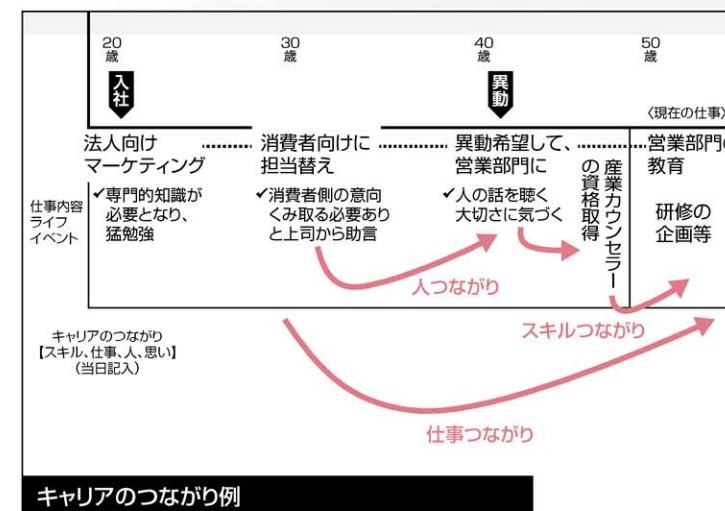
20
歳

30
歳

40
歳

50
歳

入社

異動

〈現在の仕事〉

仕事内容
ライフ
イベント

法人向け
マーケティング

✔専門的知識が
必要となり、
猛勉強

消費者向けに
担当替え

✔消費者側の意向
くみ取る必要あり
と上司から助言

異動希望して、
営業部門に

✔人の話を聴く
大切さに気づく

産業カウンセラーの資格取得

営業部門の
教育

研修の
企画等

人つながり

スキルつながり

仕事つながり

キャリアのつながり
【スキル、仕事、人、思い】
（当日記入）

キャリアのつながり例